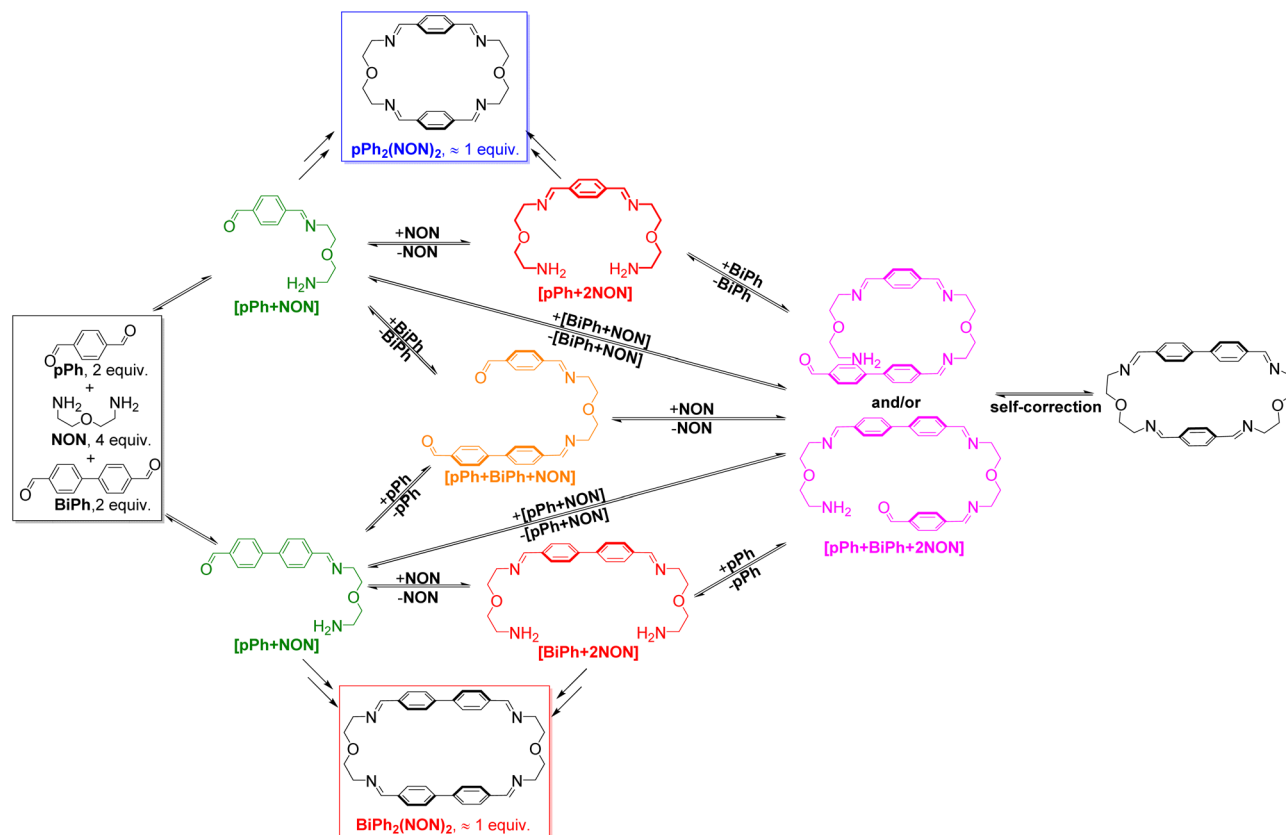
N N O O N N

$pPh_2(NON)_2$, ≈ 1 equiv.

O N O $H_2N$

[pPh+NON]

+NON
-NON

N N O O $NH_2$ $H_2N$

[pPh+2NON]

+BiPh
-BiPh

+[BiPh+NON]
-[BiPh+NON]

+BiPh
-BiPh

O N O O N

[pPh+BiPh+NON]

+NON
-NON

O O
pPh, 2 equiv.
+
$NH_2$ O $NH_2$
NON, 4 equiv.
+
O O
BiPh,2 equiv.

+pPh
-pPh

+[pPh+NON]
-[pPh+NON]

O N O $H_2N$

[pPh+NON]

+NON
-NON

N N O O $NH_2$ $H_2N$

[BiPh+2NON]

+pPh
-pPh

N N O O $NH_2$ O N N

and/or

N N O O $NH_2$ O N

[pPh+BiPh+2NON]

self-correction

N N O O N N

N N O O N N

$BiPh_2(NON)_2$, ≈ 1 equiv.